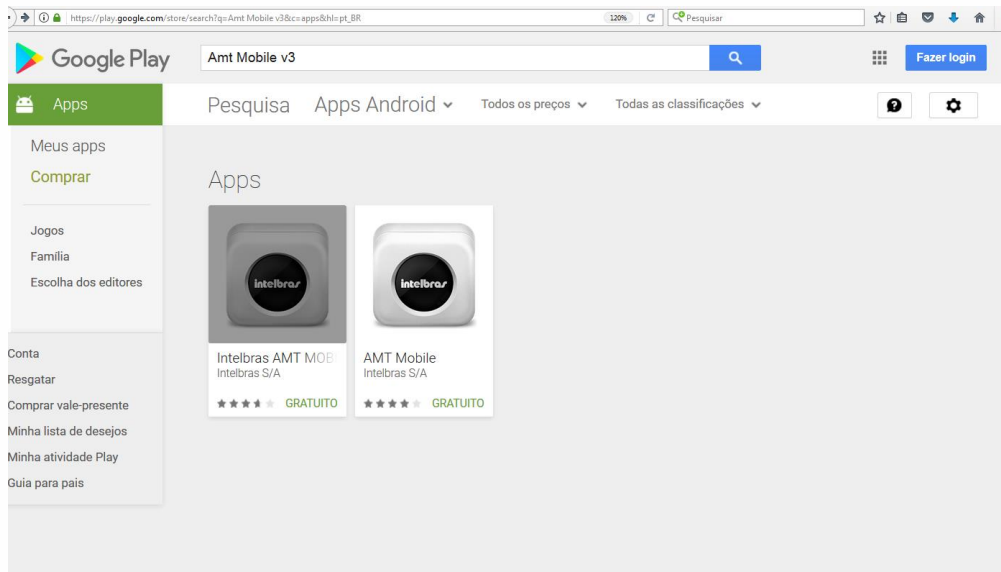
https://play.google.com/store/search?q=Amt Mobile v3&c=apps&hl=pt_BR

120%

Pesquisar

Google Play

Amt Mobile v3

Fazer login

Apps

Pesquisa

Apps Android

Todos os preços

Todas as classificações

Meus apps

Comprar

Jogos

Família

Escolha dos editores

Conta

Resgatar

Comprar vale-presente

Minha lista de desejos

Minha atividade Play

Guia para pais

Apps

intelbras

Intelbras AMT MOB

Intelbras S/A

GRATUITO

intelbras

AMT Mobile

Intelbras S/A

GRATUITO